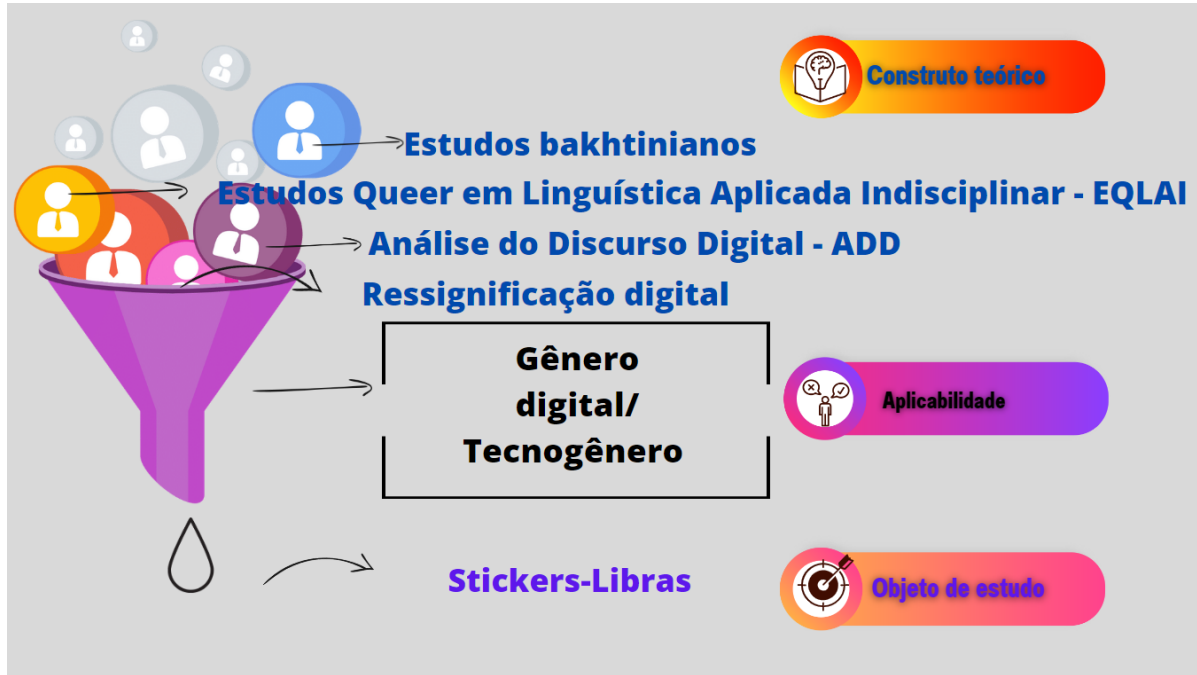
Construto teórico

Estudos bakhtinianos

Estudos Queer em Linguística Aplicada Indisciplinar - EQLAI

Análise do Discurso Digital - ADD

Ressignificação digital

Gênero digital/ Tecnogênero

Aplicabilidade

Stickers-Libras

Objeto de estudo